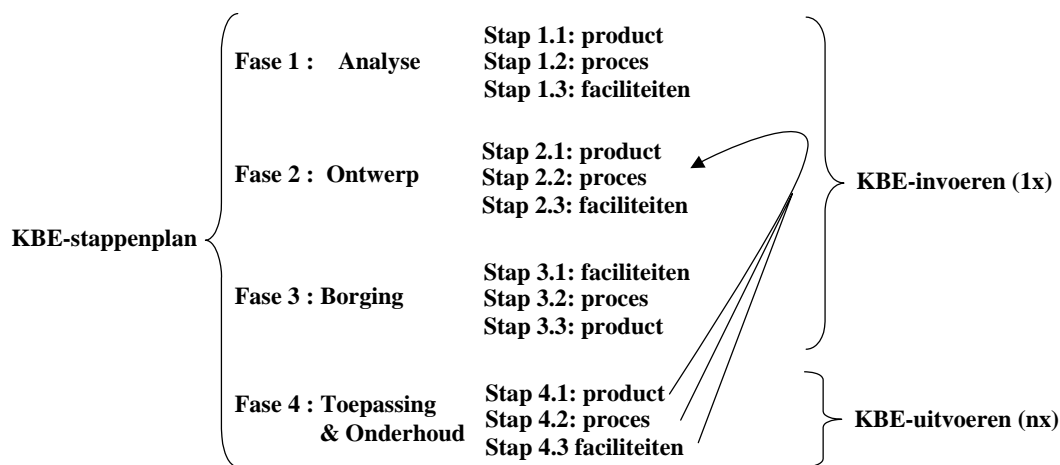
KBE-stappenplan

Fase 1 : Analyse
Stap 1.1: product
Stap 1.2: proces
Stap 1.3: faciliteiten

Fase 2 : Ontwerp
Stap 2.1: product
Stap 2.2: proces
Stap 2.3: faciliteiten

Fase 3 : Borging
Stap 3.1: faciliteiten
Stap 3.2: proces
Stap 3.3: product

Fase 4 : Toepassing & Onderhoud
Stap 4.1: product
Stap 4.2: proces
Stap 4.3 faciliteiten

KBE-invoeren (1x)

KBE-uitvoeren (nx)